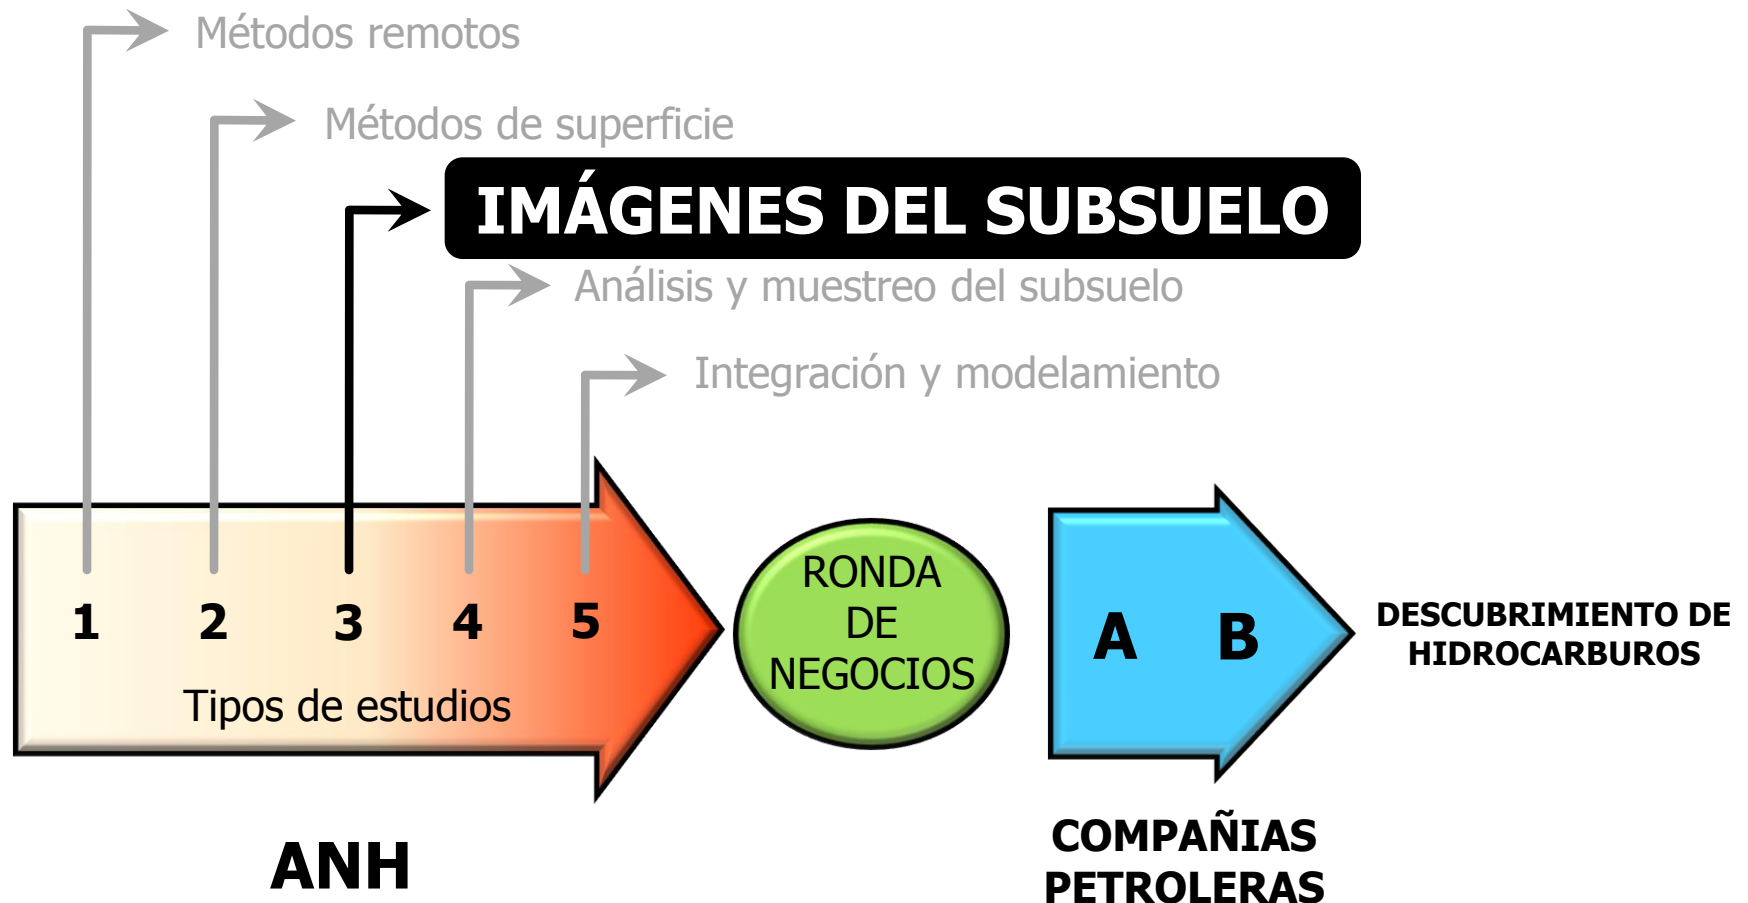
Métodos remotos

Métodos de superficie

IMÁGENES DEL SUBSUELO

Análisis y muestreo del subsuelo

Integración y modelamiento

1 2 3 4 5

Tipos de estudios

ANH

RONDA DE NEGOCIOS

A B

COMPAÑIAS PETROLERAS

DESCUBRIMIENTO DE HIDROCARBUROS